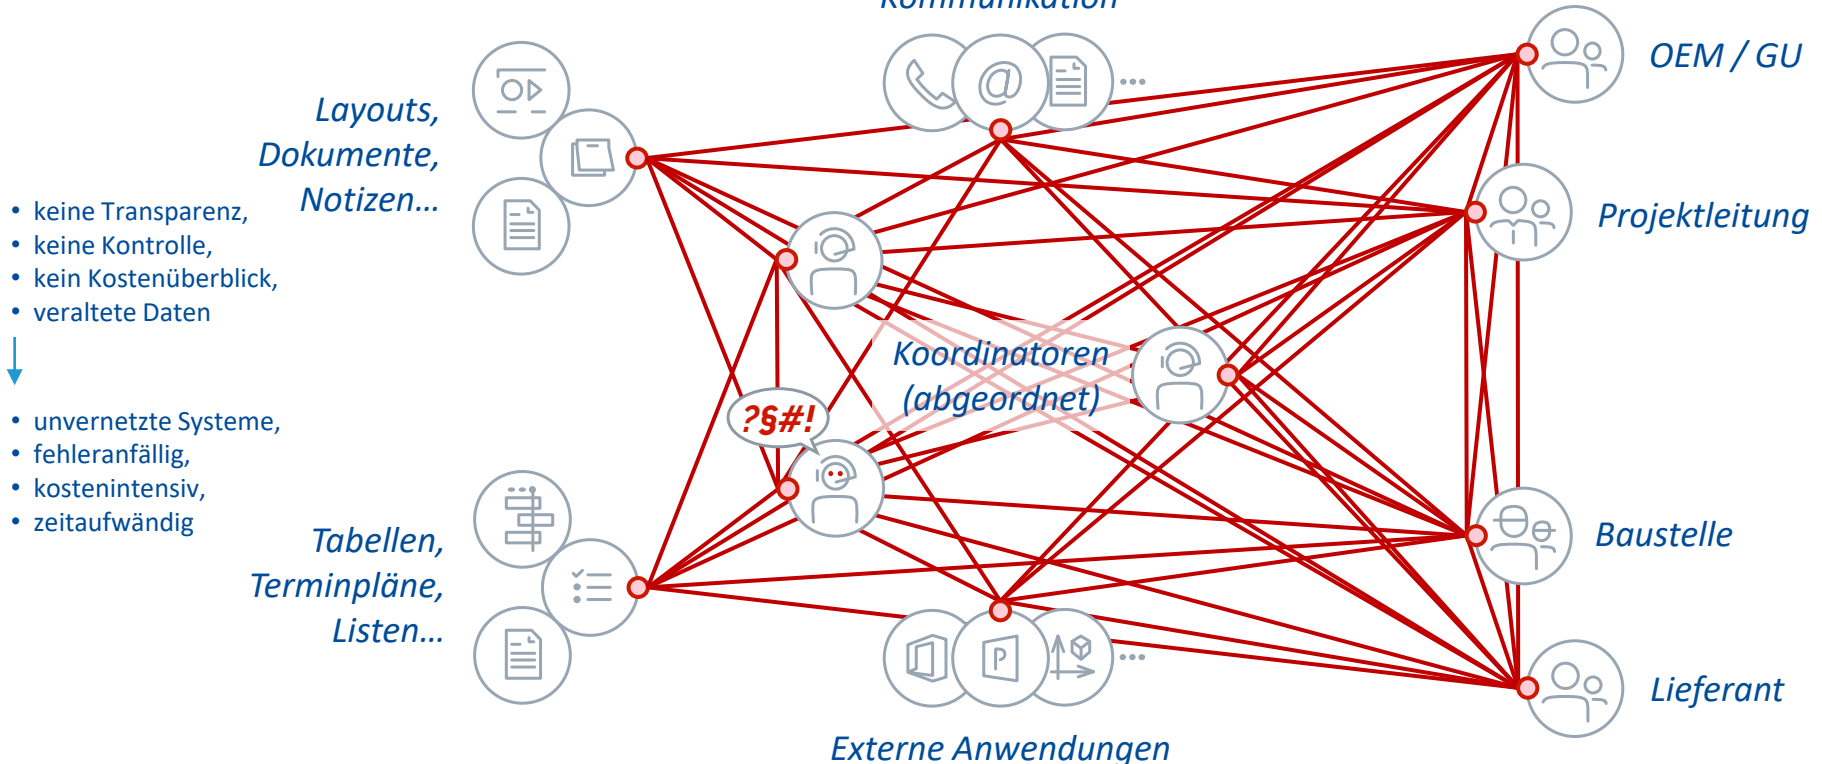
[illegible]

Layouts, Dokumente, Notizen...

• keine Transparenz,
• keine Kontrolle,
• kein Kostenüberblick,
• veraltete Daten

• unvernetzte Systeme,
• fehleranfällig,
• kostenintensiv,
• zeitaufwändig

Tabellen, Terminpläne, Listen...

OEM / GU

Projektleitung

Koordinatoren (abgeordnet)

?§#!

Baustelle

Lieferant

Externe Anwendungen